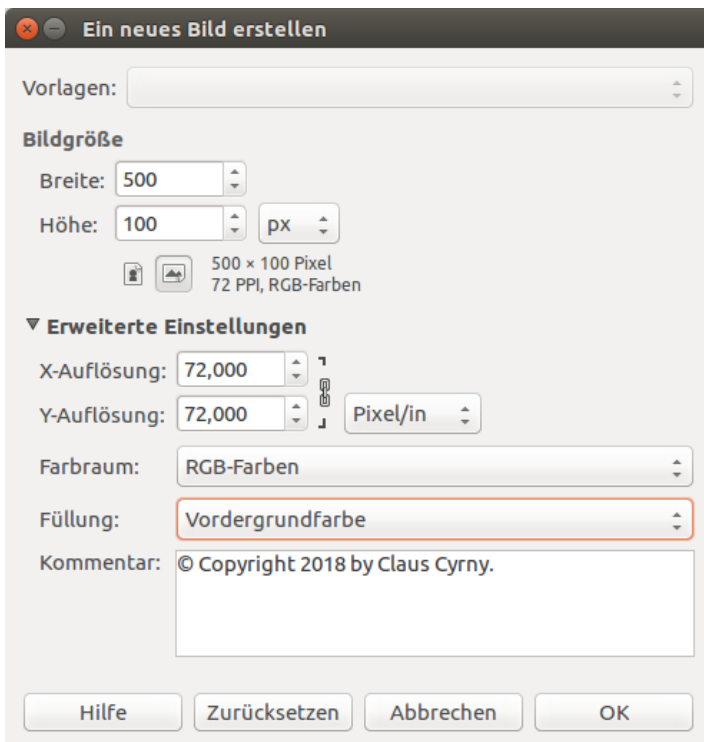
Ein neues Bild erstellen

Vorlagen:

Bildgröße

Breite: 500

Höhe: 100 px

500 × 100 Pixel
72 PPI, RGB-Farben

▼ Erweiterte Einstellungen

X-Auflösung: 72,000

Y-Auflösung: 72,000 Pixel/in

Farbraum: RGB-Farben

Füllung: Vordergrundfarbe

Kommentar: © Copyright 2018 by Claus Cyrny.

Hilfe | Zurücksetzen | Abbrechen | OK